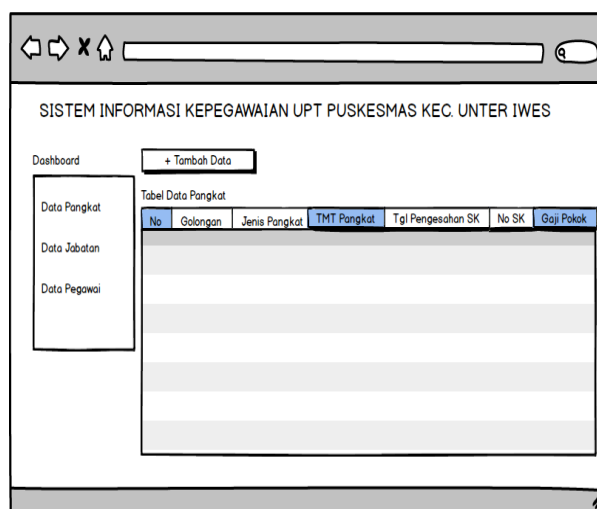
SISTEM INFORMASI KEPEGAWAIAN UPT PUSKESMAS KEC. UNTER IWES

Dashboard

+ Tambah Data

Data Pangkat

Data Jabatan

Data Pegawai

Tabel Data Pangkat

| No | Golongan | Jenis Pangkat | TMT Pangkat | Tgl Pengesahan SK | No SK | Gaji Pokok |
|---|---|---|---|---|---|---|